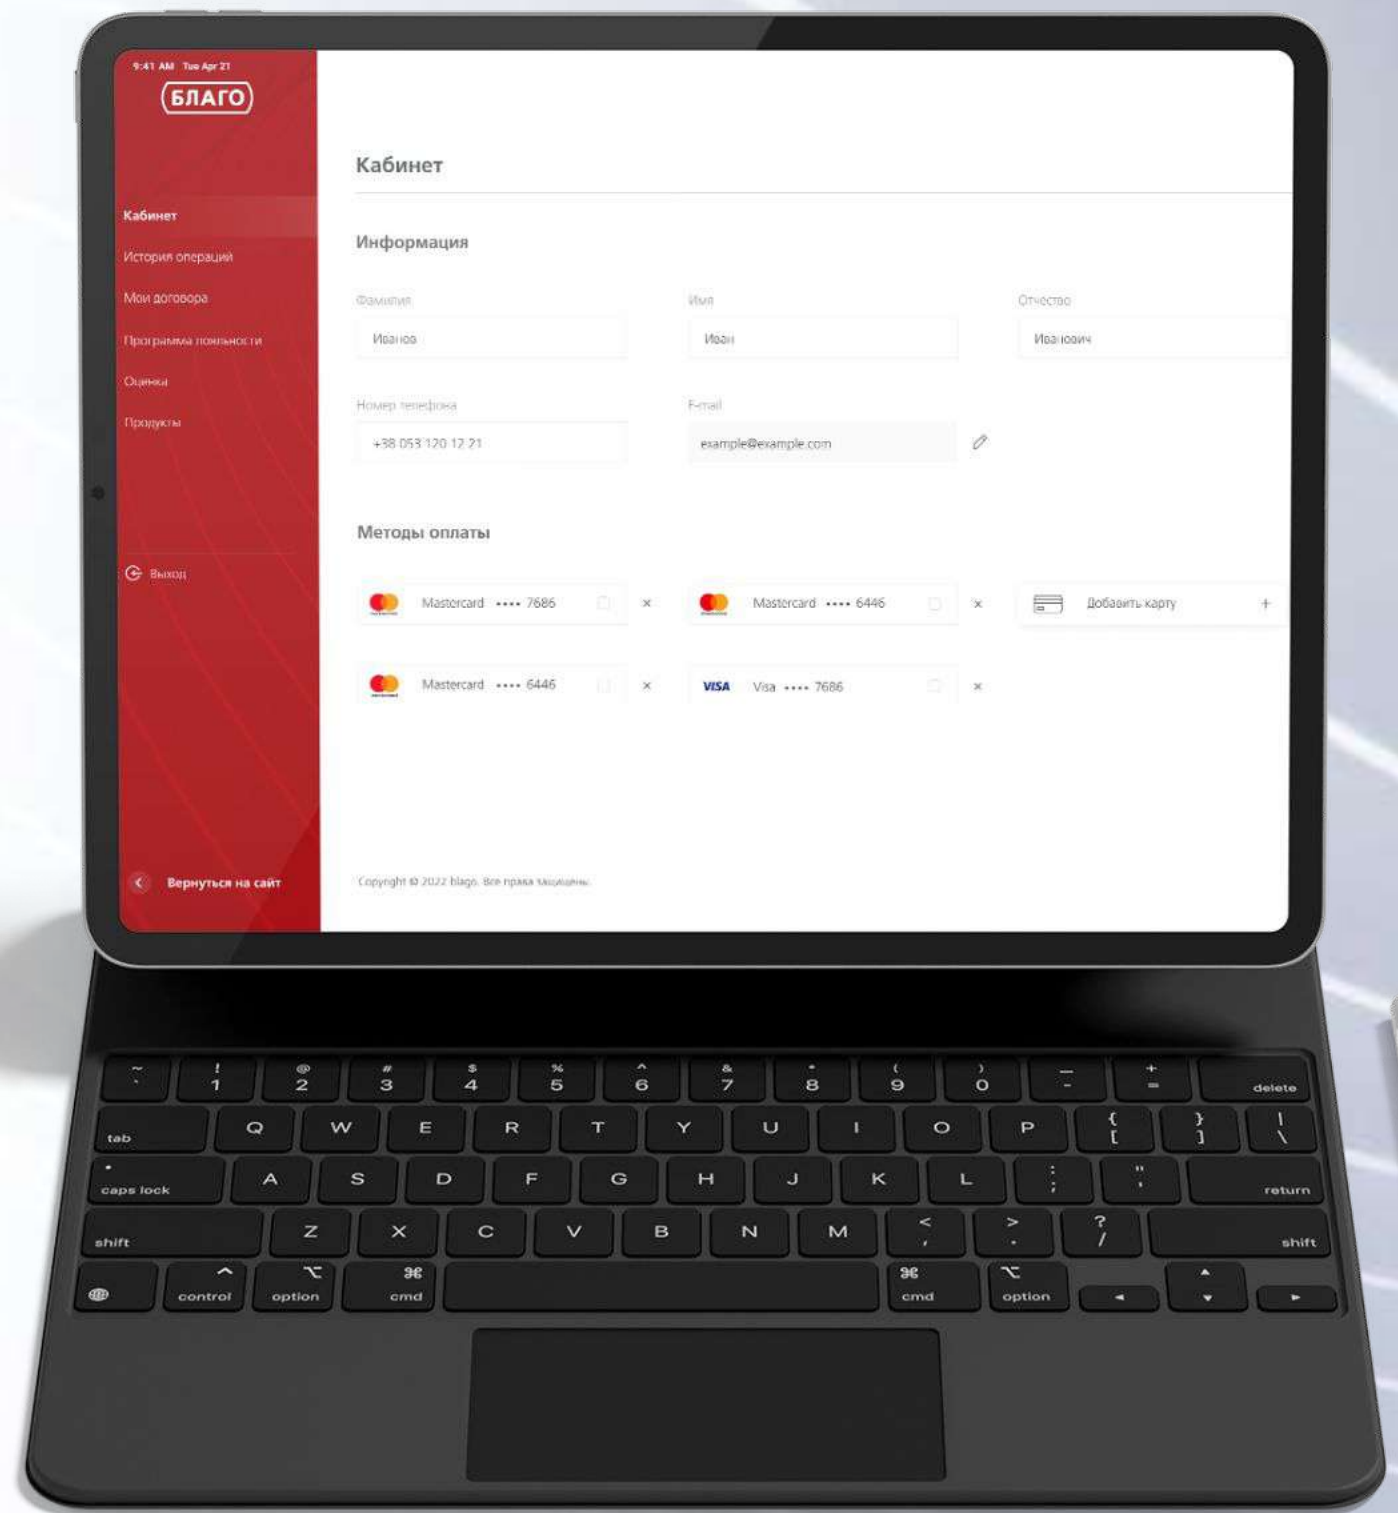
9:41 AM Tue Apr 21

БЛАГО

Кабинет
История операций
Мои договора
Программа лояльности
Оценка
Продукты

Выход

Вернуться на сайт

Кабинет

Информация

Фамилия
Иванов

Имя
Иван

Отчество
Иванович

Номер телефона
+38 053 120 12 21

E-mail
example@example.com

Методы оплаты

Mastercard •••• 7686 ×

Mastercard •••• 6446 ×

Добавить карту +

Mastercard •••• 6446 ×

VISA Visa •••• 7686 ×

Copyright © 2022 blago. Все права защищены.

~ ` ! 1 @ 2 # 3 $ 4 % 5 ^ 6 & 7 * 8 ( 9 ) 0 _ - + = delete
tab Q W E R T Y U I O P { [ } ] | \
caps lock A S D F G H J K L : ; " ' return
shift Z X C V B N M < , > . ? / shift
control option cmd cmd option